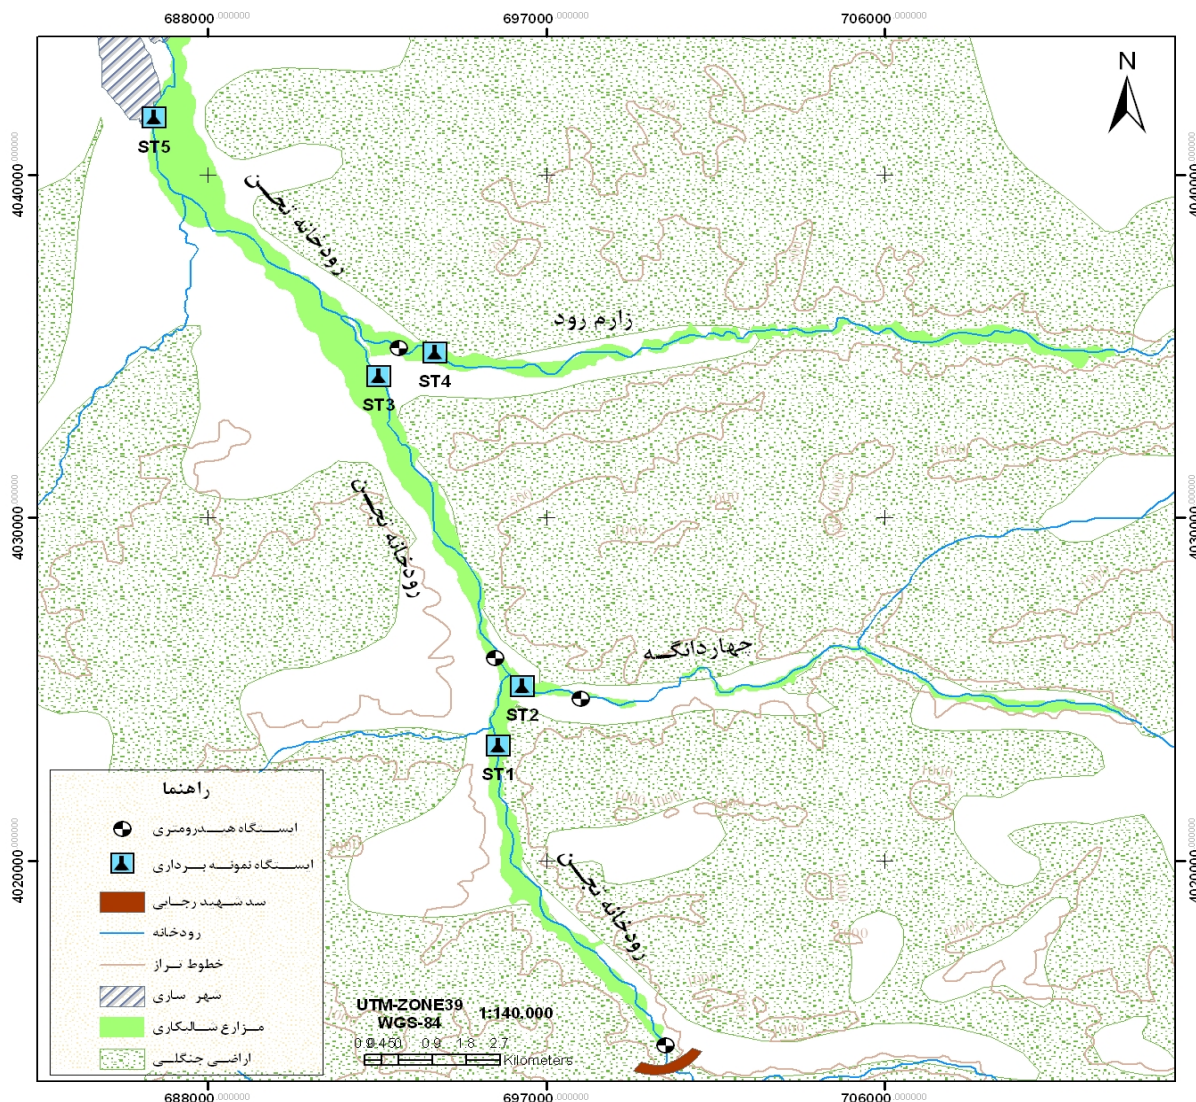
688000 697000 706000

N

ST5

4040000

رودخانه تجن

زارم رود

ST4

ST3

4030000

رودخانه تجن

چهاردانگه

ST2

ST1

4020000

رودخانه تجن

راهنما

ایستگاه هیدرومتری

ایستگاه نمونه برداری

سد شهید رجایی

رودخانه

خطوط تراز

شهر ساری

مزارع شالیکاری

اراضی جنگلی

UTM-ZONE39
WGS-84

1:140.000

0 0.450 0.9 1.8 2.7
Kilometers

688000 697000 706000